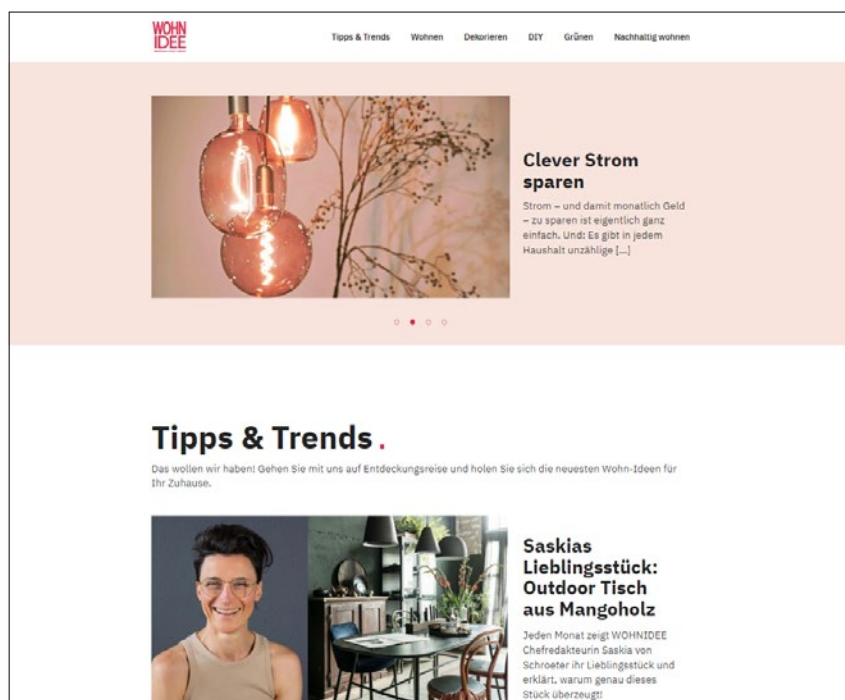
WOHN IDEE

Tipps & Trends Wohnen Dekorieren DIY Grünen Nachhaltig wohnen

Clever Strom sparen

Strom – und damit monatlich Geld – zu sparen ist eigentlich ganz einfach. Und: Es gibt in jedem Haushalt unzählige [...]

Tipps & Trends.

Das wollen wir haben! Gehen Sie mit uns auf Entdeckungsreise und holen Sie sich die neuesten Wohn-Ideen für Ihr Zuhause.

Saskias Lieblingsstück: Outdoor Tisch aus Mangoholz

Jeden Monat zeigt WOHNIDEE Chefredakteurin Saskia von Schroeter ihr Lieblingsstück und erklärt, warum genau dieses Stück überzeugt!